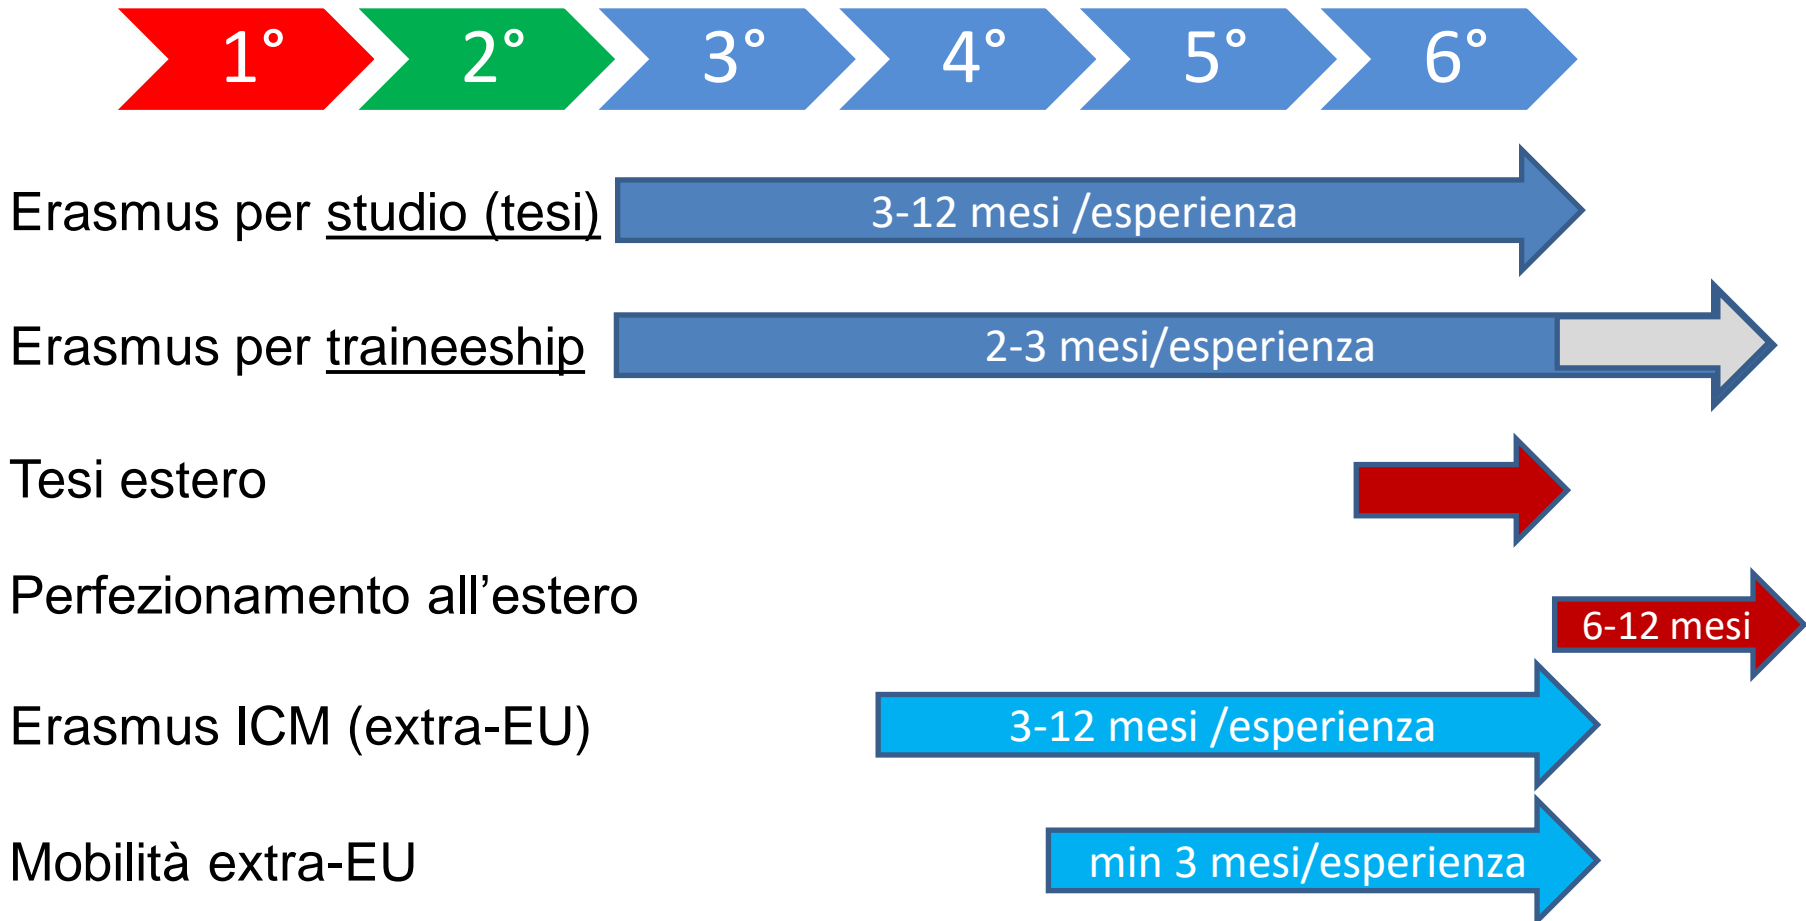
1° 2° 3° 4° 5° 6°

Erasmus per studio (tesi) 3-12 mesi /esperienza

Erasmus per traineeship 2-3 mesi/esperienza

Tesi estero

Perfezionamento all’estero 6-12 mesi

Erasmus ICM (extra-EU) 3-12 mesi /esperienza

Mobilità extra-EU min 3 mesi/esperienza